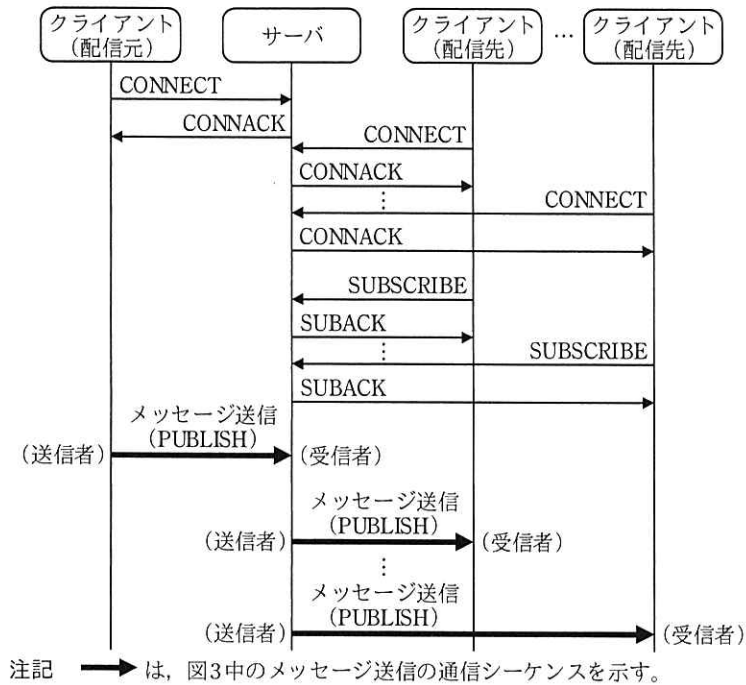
クライアント
（配信元）

サーバ

クライアント
（配信先）

…

クライアント
（配信先）

CONNECT

CONNACK

CONNECT

CONNACK

⋮

CONNECT

CONNACK

SUBSCRIBE

SUBACK

⋮

SUBSCRIBE

SUBACK

メッセージ送信
（PUBLISH）

（送信者）

（受信者）

メッセージ送信
（PUBLISH）

（送信者）

（受信者）

⋮

メッセージ送信
（PUBLISH）

（送信者）

（受信者）

注記 ➡ は，図3中のメッセージ送信の通信シーケンスを示す。